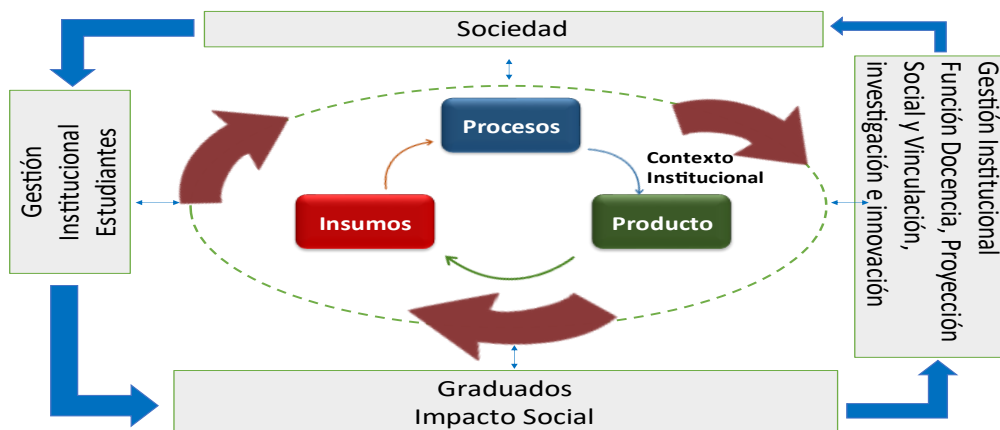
Sociedad

Gestión Institucional Estudiantes

Procesos

Contexto Institucional

Insumos

Producto

Gestión Institucional Función Docencia, Proyección Social y Vinculación, investigación e innovación

Graduados
Impacto Social